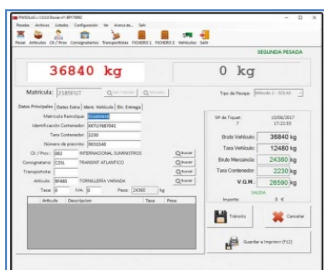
PM4000 - CCCC Basic - BP70000
Pesadas Archivos Listados Configuración Ver Acerca de... Salir
Pesar Artículos Cli / Prov Consignatarios Transportistas FICHERO 1 FICHERO 2 Vehículos Salir
SEGUNDA PESADA
36840 kg
0 kg
Matrícula: 2158FGT
Tipo de Pesaje: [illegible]
Datos Principales Datos Extra Ident. Vehículo Str. Entrega
Matrícula Remolque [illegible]
Identificación Contenedor 8471/9874941
Tara Contenedor 2230
Número de precinto 9650348
Cl / Prov: 002 INTERNACIONAL SUMINISTROS
Consignatario: CON TRANSINT ATLANTICO
Transportista:
Artículo: 91948 FORMULARIA VARIADA
Tara: 0 %: 0 Peso: 24360 kg
Artículo Descripcion Tara Peso
Nº de Ticket:
12/06/2017 17:25:55
Bruto Vehículo: 36840 kg
Tara Vehículo: 12480 kg
Bruto Mercancía: 24360 kg
Tara Contenedor: 2230 kg
V.G.M.: 26590 kg
SALIDA
Importe: 0 €
Traslado
Cancelar
Guardar e Imprimir (F12)